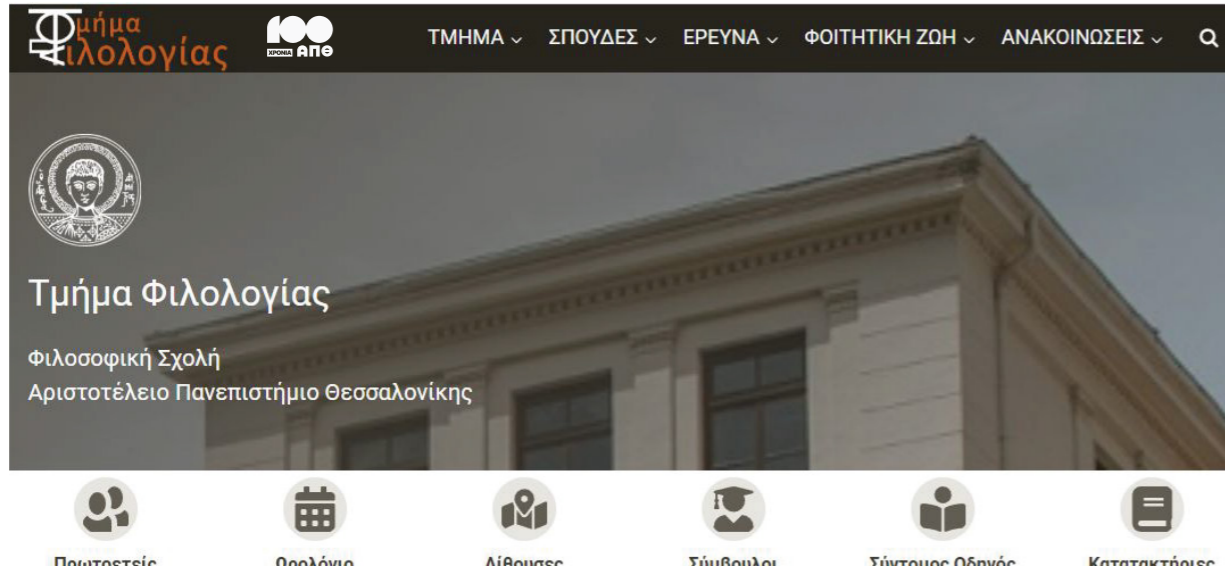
Τμήμα Φιλολογίας

100 ΧΡΟΝΙΑ ΑΠΘ

ΤΜΗΜΑ ⌄ ΣΠΟΥΔΕΣ ⌄ ΕΡΕΥΝΑ ⌄ ΦΟΙΤΗΤΙΚΗ ΖΩΗ ⌄ ΑΝΑΚΟΙΝΩΣΕΙΣ ⌄

Τμήμα Φιλολογίας

Φιλοσοφική Σχολή
Αριστοτέλειο Πανεπιστήμιο Θεσσαλονίκης

Πρωτοετείς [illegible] Ωρολόγιο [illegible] Αίθουσες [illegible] Σύμβουλοι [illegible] Σύντομος Οδηγός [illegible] Κατατακτήριες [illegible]